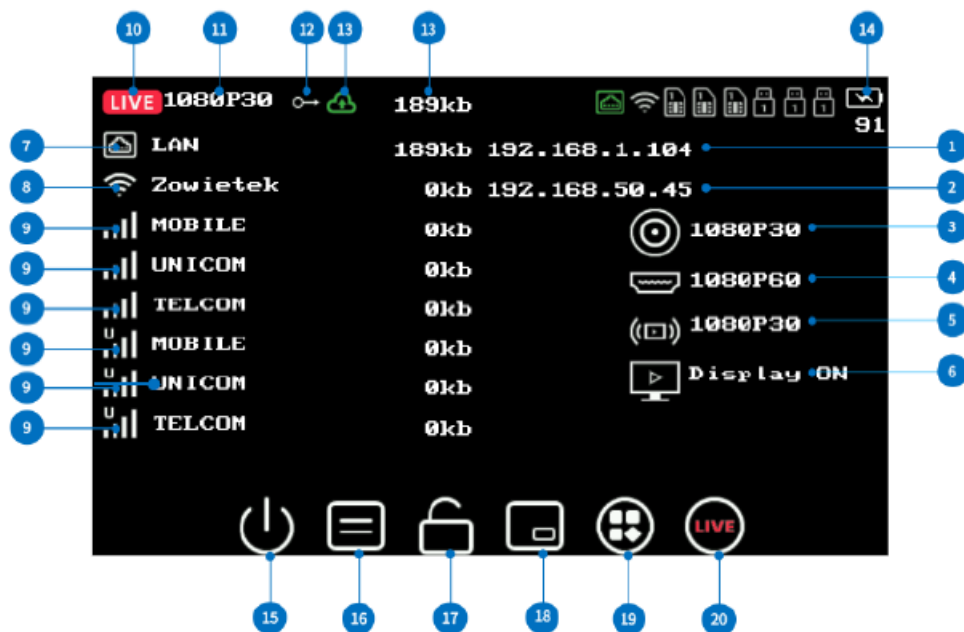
10 11 12 13 13 14

LIVE 1080P30 189kb

91

7 LAN 189kb 192.168.1.104 1

8 Zowietek 0kb 192.168.50.45 2

9 MOBILE 0kb 1080P30 3

9 UNICOM 0kb 1080P60 4

9 TELCOM 0kb 1080P30 5

9 U MOBILE 0kb Display ON 6

9 U UNICOM 0kb

9 U TELCOM 0kb

LIVE

15 16 17 18 19 20